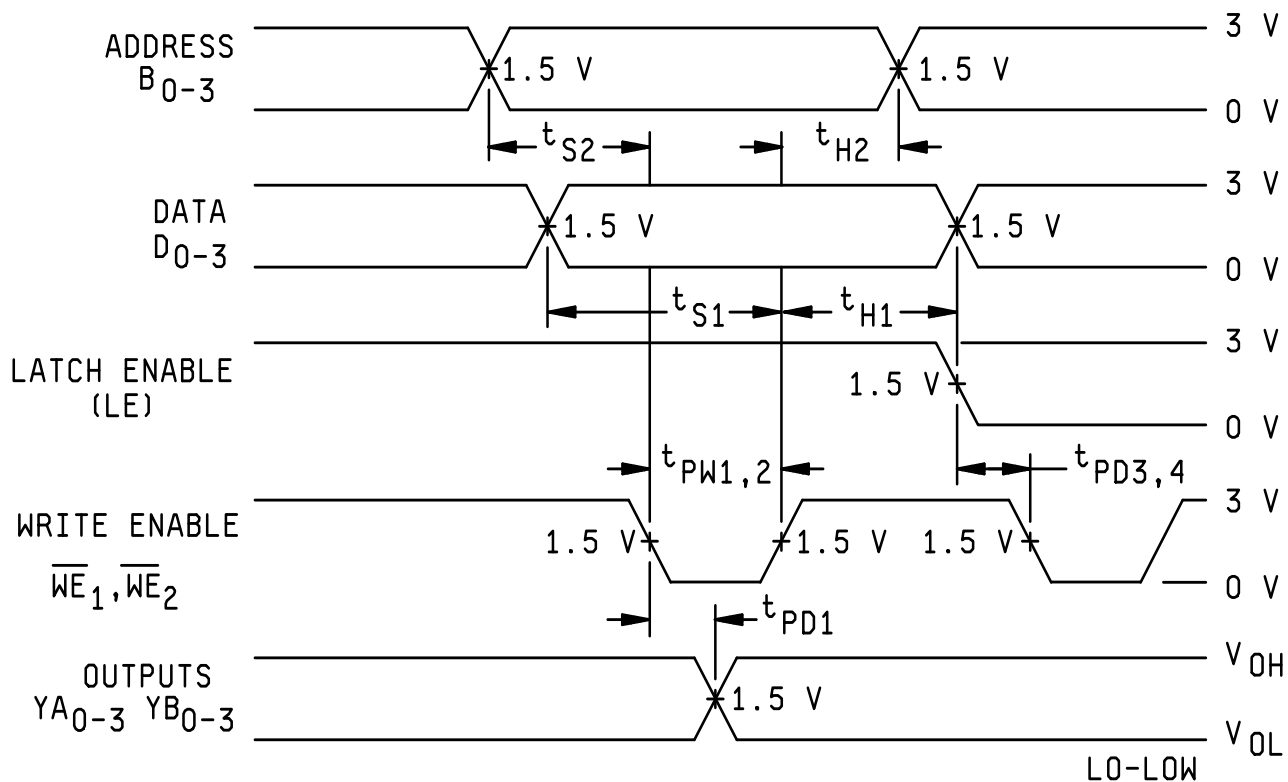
ADDRESS $B_{0-3}$

1.5 V

1.5 V

3 V

0 V

$t_{S2}$

$t_{H2}$

DATA $D_{0-3}$

1.5 V

1.5 V

3 V

0 V

$t_{S1}$

$t_{H1}$

LATCH ENABLE (LE)

1.5 V

3 V

0 V

$t_{PW1,2}$

$t_{PD3,4}$

WRITE ENABLE $\overline{WE}_1, \overline{WE}_2$

1.5 V

1.5 V

1.5 V

3 V

0 V

$t_{PD1}$

OUTPUTS $YA_{0-3}$ $YB_{0-3}$

1.5 V

$V_{OH}$

$V_{OL}$

LO-LOW